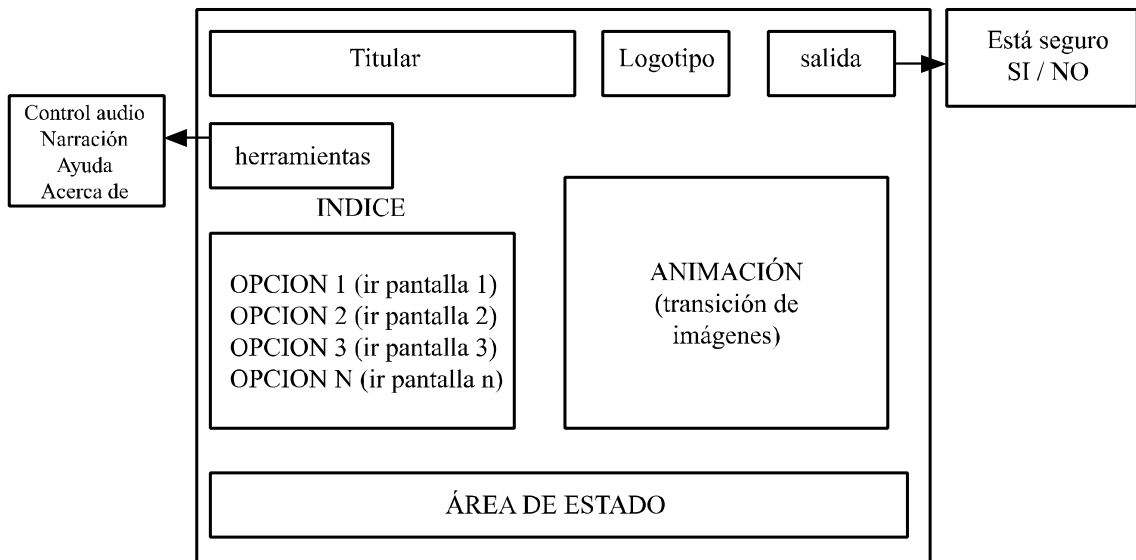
Titular

Logotipo

salida

Está seguro
SI / NO

Control audio
Narración
Ayuda
Acerca de

herramientas

INDICE

OPCION 1 (ir pantalla 1)
OPCION 2 (ir pantalla 2)
OPCION 3 (ir pantalla 3)
OPCION N (ir pantalla n)

ANIMACIÓN
(transición de
imágenes)

ÁREA DE ESTADO